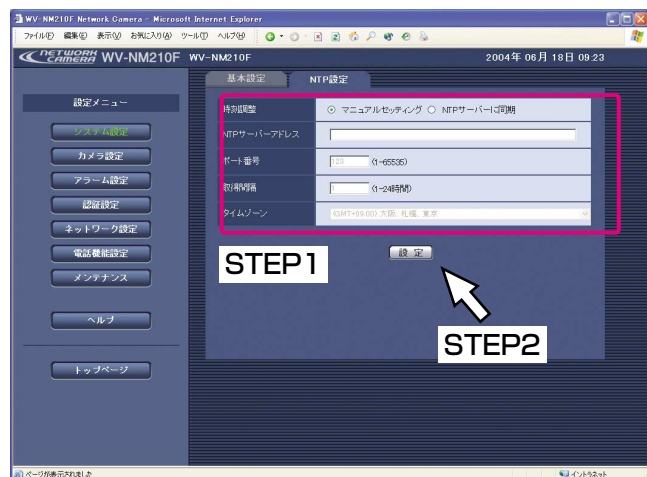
WV-NM210F Network Camera - Microsoft Internet Explorer

ファイル(F) 編集(E) 表示(V) お気に入り(A) ツール(T) ヘルプ(H)

NETWORK CAMERA WV-NM210F WV-NM210F

2004年 06月 18日 09:23

基本設定 NTP設定

設定メニュー

システム設定

カメラ設定

アラーム設定

認証設定

ネットワーク設定

電話機能設定

メンテナンス

ヘルプ

トップページ

| 時刻調整 | ⊙ マニュアルセッティング ○ NTPサーバーに同期 |
|---|---|
| NTPサーバーアドレス | |
| ポート番号 | 123 (1~65535) |
| 取得間隔 | (1~24時間) |
| タイムゾーン | (GMT+09:00) 大阪, 札幌, 東京 |

設定

STEP1

STEP2

ページが表示されました

イントラネット